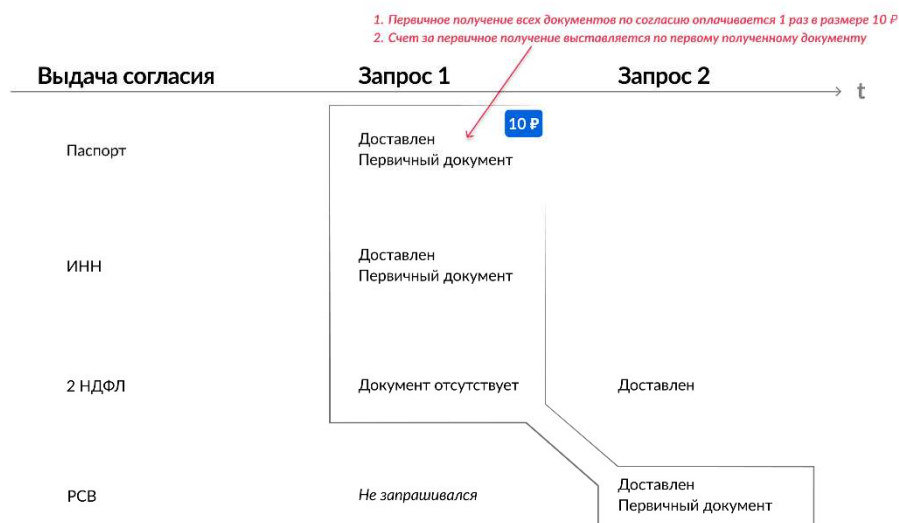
1. Первичное получение всех документов по согласию оплачивается 1 раз в размере 10 ₽
2. Счет за первичное получение выставляется по первому полученному документу

Выдача согласия

Запрос 1

Запрос 2

t

10 ₽

Паспорт

Доставлен
Первичный документ

ИНН

Доставлен
Первичный документ

2 НДФЛ

Документ отсутствует

Доставлен

РСВ

Не запрашивался

Доставлен
Первичный документ